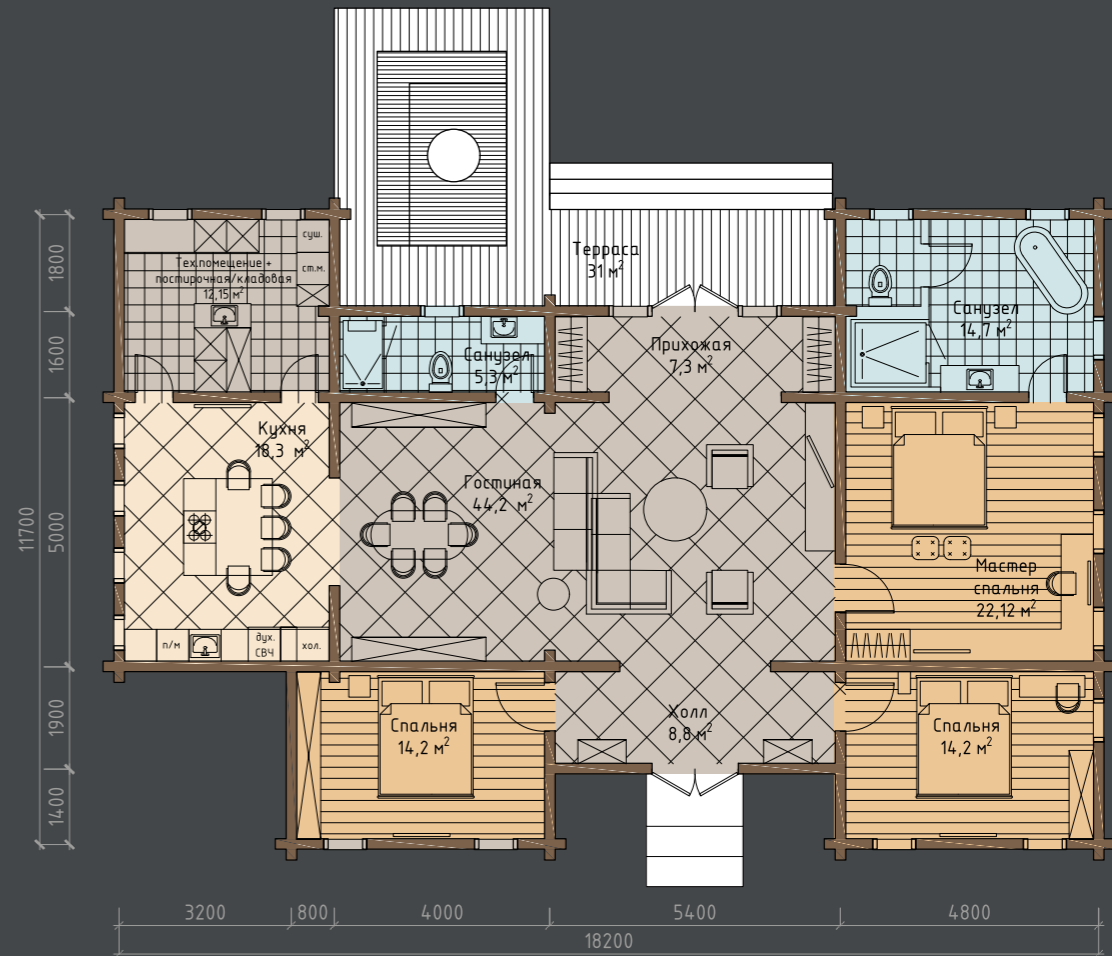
Терраса
31 м$^2$

Тех.помещение +
постирочная/кладовая
12,15 м$^2$

суш.
ст.м.

Санузел
5,3 м$^2$

Прихожая
7,3 м$^2$

Санузел
14,7 м$^2$

Кухня
18,3 м$^2$

Гостиная
44,2 м$^2$

Мастер
спальня
22,12 м$^2$

п/м
дух.
СВЧ
хол.

Спальня
14,2 м$^2$

Холл
8,8 м$^2$

Спальня
14,2 м$^2$

1800
1600
5000
1900
1400
11700

3200
800
4000
5400
4800
18200